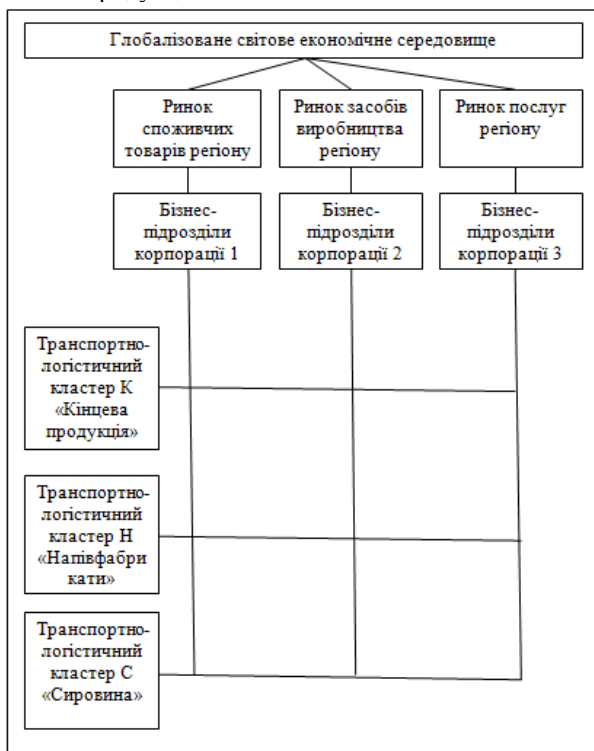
Глобалізоване світове економічне середовище

Ринок споживчих товарів регіону

Ринок засобів виробництва регіону

Ринок послуг регіону

Бізнес-підрозділи корпорації 1

Бізнес-підрозділи корпорації 2

Бізнес-підрозділи корпорації 3

Транспортно-логістичний кластер К «Кінцева продукція»

Транспортно-логістичний кластер Н «Напівфабрикати»

Транспортно-логістичний кластер С «Сировина»